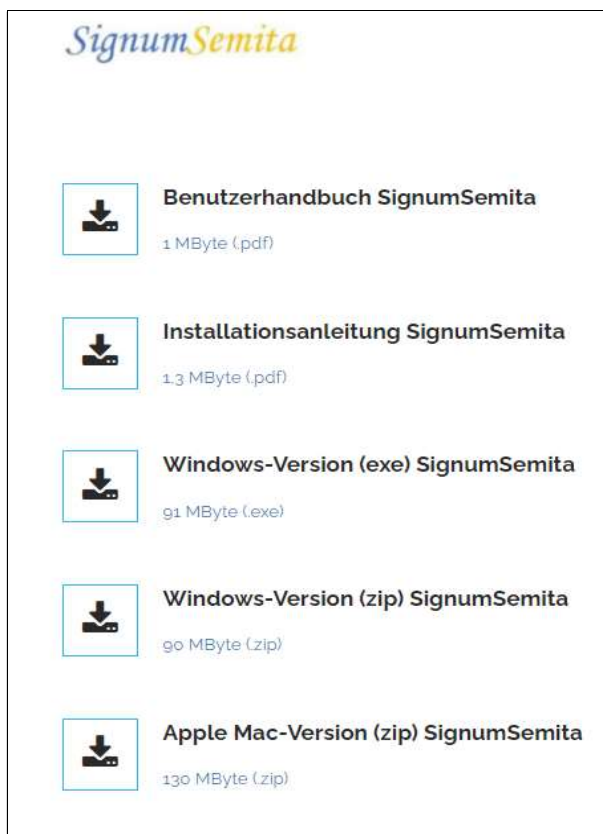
SignumSemita

Benutzerhandbuch SignumSemita

1 MByte (.pdf)

Installationsanleitung SignumSemita

1.3 MByte (.pdf)

Windows-Version (exe) SignumSemita

91 MByte (.exe)

Windows-Version (zip) SignumSemita

90 MByte (.zip)

Apple Mac-Version (zip) SignumSemita

130 MByte (.zip)